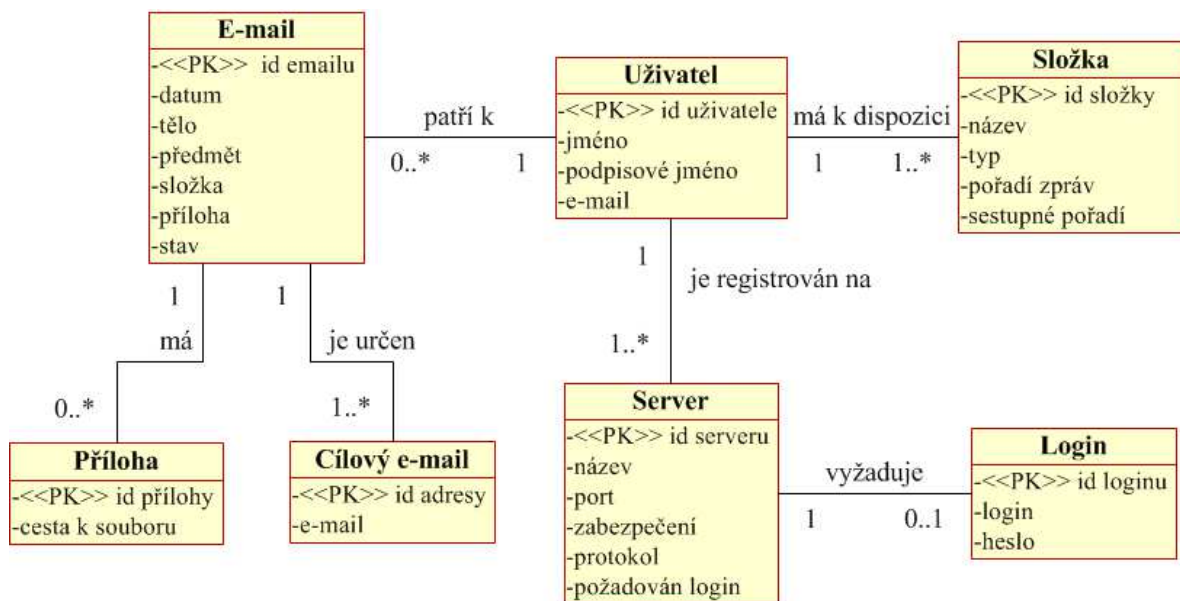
E-mail
-<<PK>> id emailu
-datum
-tělo
-předmět
-složka
-příloha
-stav

patří k
0..*
1

Uživatel
-<<PK>> id uživatele
-jméno
-podpisové jméno
-e-mail

má k dispozici
1
1..*

Složka
-<<PK>> id složky
-název
-typ
-pořadí zpráv
-sestupné pořadí

1
má
0..*

1
je určen
1..*

1
je registrován na
1..*

Příloha
-<<PK>> id přílohy
-cesta k souboru

Cílový e-mail
-<<PK>> id adresy
-e-mail

Server
-<<PK>> id serveru
-název
-port
-zabezpečení
-protokol
-požadován login

vyžaduje
1
0..1

Login
-<<PK>> id loginu
-login
-heslo